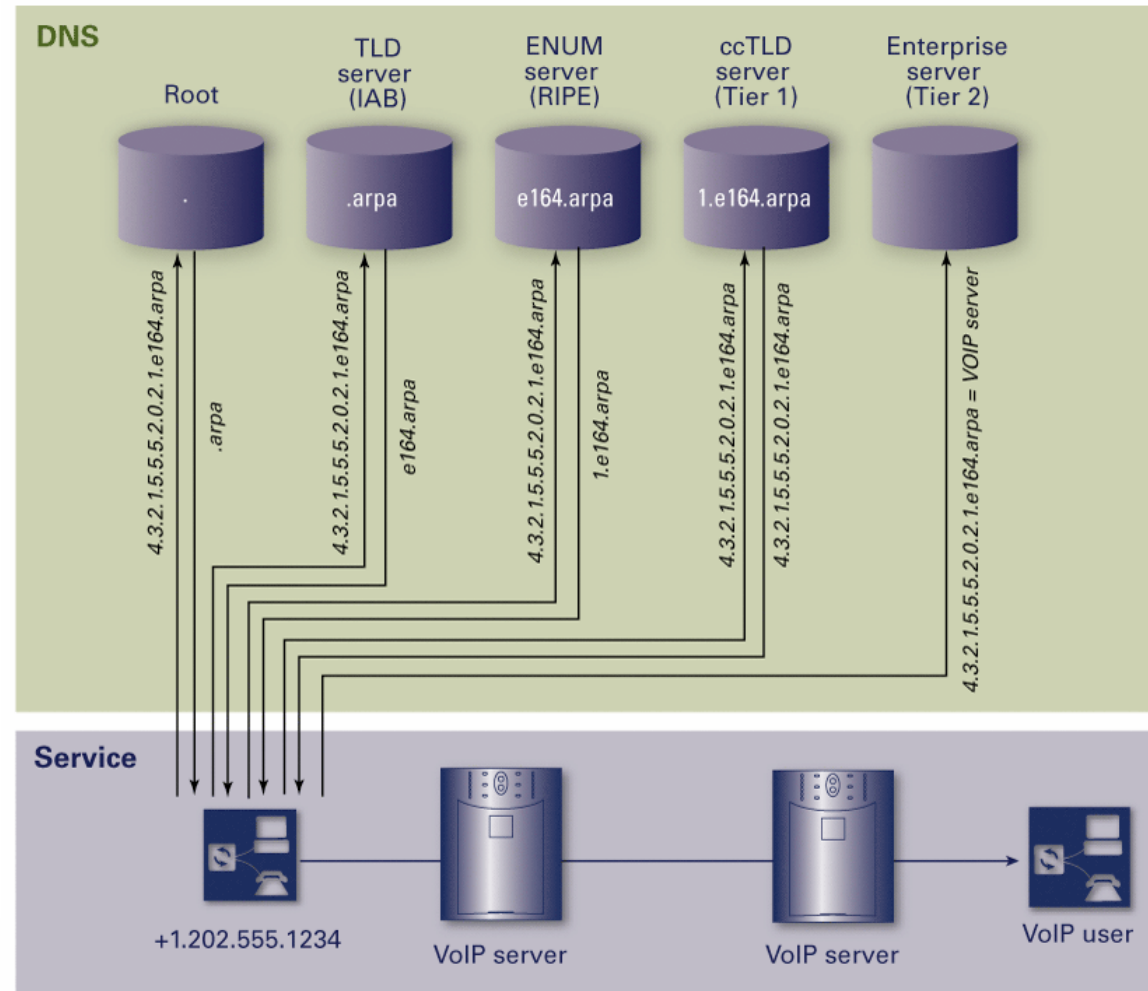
DNS

Root

TLD server (IAB)

ENUM server (RIPE)

ccTLD server (Tier 1)

Enterprise server (Tier 2)

.

.arpa

e164.arpa

1.e164.arpa

4.3.2.1.5.5.5.2.0.2.1.e164.arpa

.arpa

4.3.2.1.5.5.5.2.0.2.1.e164.arpa

e164.arpa

4.3.2.1.5.5.5.2.0.2.1.e164.arpa

1.e164.arpa

4.3.2.1.5.5.5.2.0.2.1.e164.arpa

4.3.2.1.5.5.5.2.0.2.1.e164.arpa

4.3.2.1.5.5.5.2.0.2.1.e164.arpa = VOIP server

Service

+1.202.555.1234

VoIP server

VoIP server

VoIP user